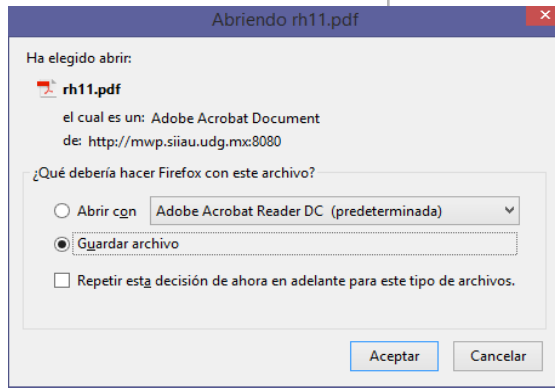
Abriendo rh11.pdf

Ha elegido abrir:

rh11.pdf

el cual es un: Adobe Acrobat Document

de: http://mwp.siiau.udg.mx:8080

¿Qué debería hacer Firefox con este archivo?

Abrir con Adobe Acrobat Reader DC (predeterminada)

Guardar archivo

Repetir esta decisión de ahora en adelante para este tipo de archivos.

Aceptar Cancelar